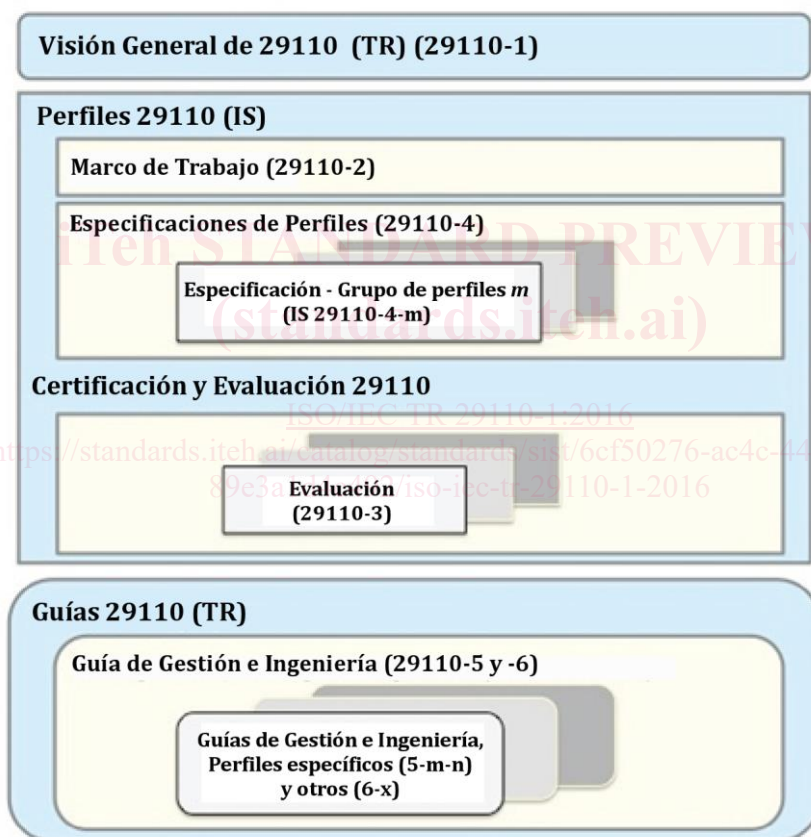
Visión General de 29110 (TR) (29110-1)

Perfiles 29110 (IS)

Marco de Trabajo (29110-2)

Especificaciones de Perfiles (29110-4)

iTeh STANDARD PREVIEW

Especificación - Grupo de perfiles $m$ (IS 29110-4-m)

(standards.iteh.ai)

Certificación y Evaluación 29110

ISO/IEC TR 29110-1:2016

https://standards.iteh.ai/catalog/standards/sist/6cf50276-ac4c-44 89e3a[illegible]/iso-iec-tr-29110-1-2016

Evaluación (29110-3)

Guías 29110 (TR)

Guía de Gestión e Ingeniería (29110-5 y -6)

Guías de Gestión e Ingeniería, Perfiles específicos (5-m-n) y otros (6-x)